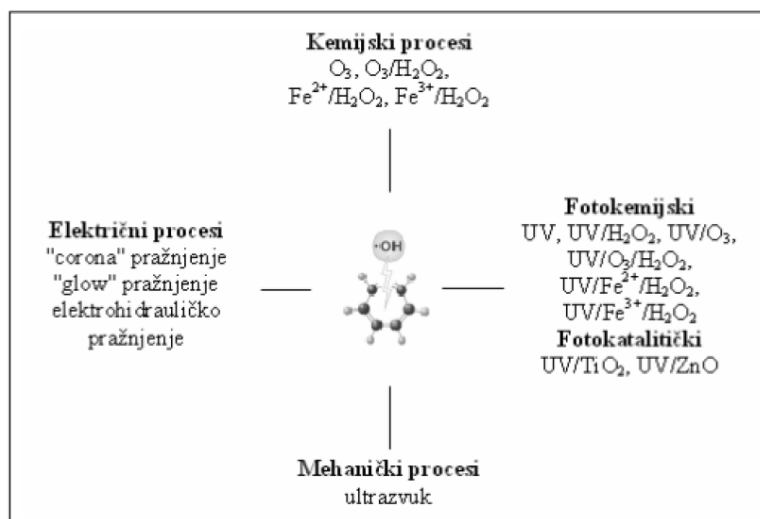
**Kemijski procesi**
$O_3$, $O_3/H_2O_2$, $Fe^{2+}/H_2O_2$, $Fe^{3+}/H_2O_2$

**Električni procesi**
"corona" pražnjenje
"glow" pražnjenje
elektrohidrauličko pražnjenje

$\cdot OH$

**Fotokemijski**
UV, $UV/H_2O_2$, $UV/O_3$, $UV/O_3/H_2O_2$, $UV/Fe^{2+}/H_2O_2$, $UV/Fe^{3+}/H_2O_2$
**Fotokatalitički**
$UV/TiO_2$, $UV/ZnO$

**Mehanički procesi**
ultrazvuk